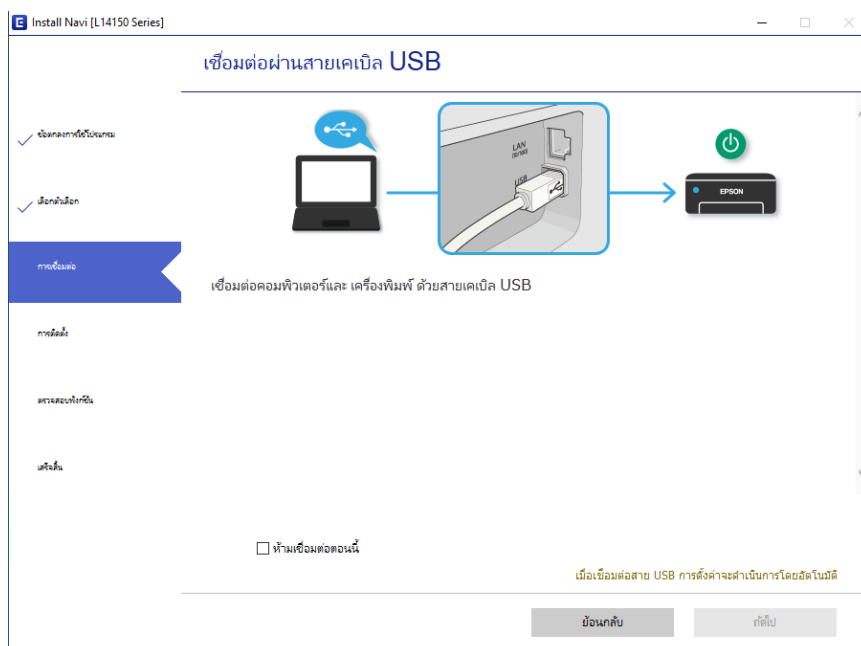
Install Navi [L14150 Series]

เชื่อมต่อผ่านสายเคเบิล USB

ข้อตกลงการใช้โปรแกรม

เลือกตัวเลือก

การเชื่อมต่อ

การติดตั้ง

ตรวจสอบฟังก์ชัน

เสร็จสิ้น

LAN

USB

EPSON

เชื่อมต่อคอมพิวเตอร์และ เครื่องพิมพ์ ด้วยสายเคเบิล USB

ห้ามเชื่อมต่อตอนนี้

เมื่อเชื่อมต่อสาย USB การตั้งค่าจะดำเนินการโดยอัตโนมัติ

ย้อนกลับ

ถัดไป